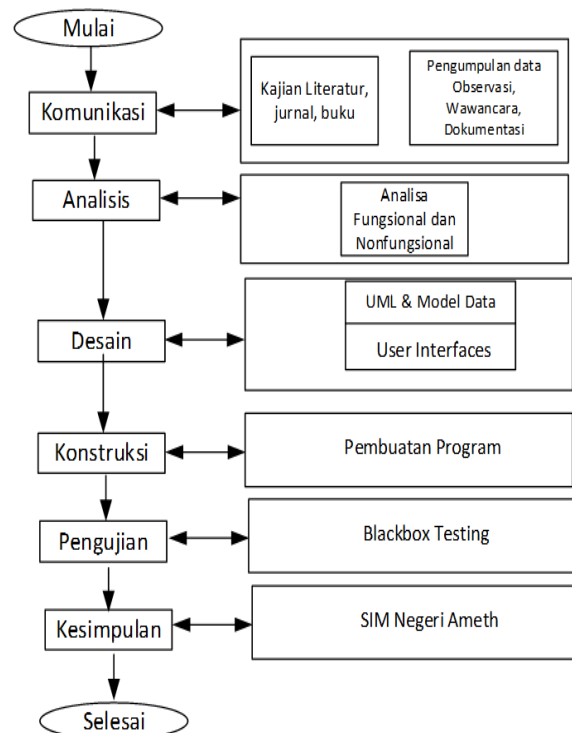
Mulai

Komunikasi

Kajian Literatur, jurnal, buku

Pengumpulan data Observasi, Wawancara, Dokumentasi

Analisis

Analisa Fungsional dan Nonfungsional

Desain

UML & Model Data

User Interfaces

Konstruksi

Pembuatan Program

Pengujian

Blackbox Testing

Kesimpulan

SIM Negeri Ameth

Selesai